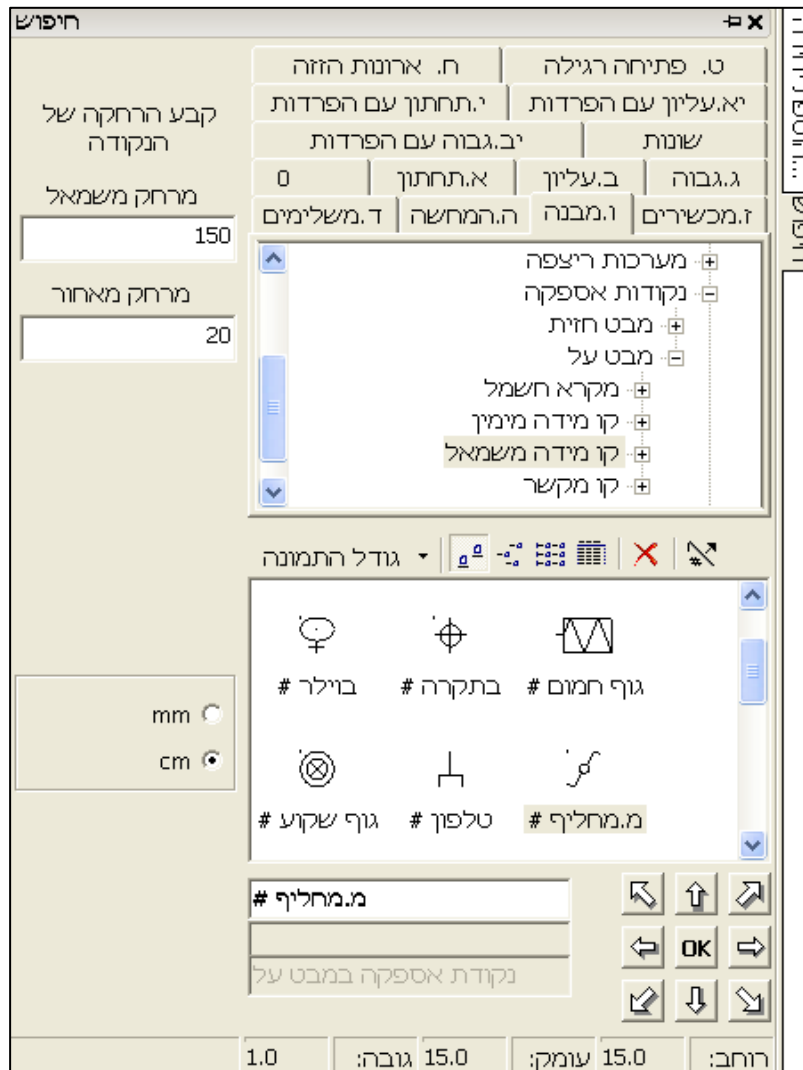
חיפוש

ט. פתיחה רגילה
ח. ארונות הזזה
יא.עליון עם הפרדות
י.תחתון עם הפרדות
שונות
יב.גבוה עם הפרדות
ג.גבוה
ב.עליון
א.תחתון
0
ז.מכשירים
ו.מבנה
ה.המחשה
ד.משלימים

קבע הרחקה של הנקודה
מרחק משמאל
150
מרחק מאחור
20

מערכות ריצפה
נקודות אספקה
מבט חזית
מבט על
מקרא חשמל
קו מידה מימין
קו מידה משמאל
קו מקשר

גודל התמונה

גוף חמום #
בתקרה #
בוילר #
מ.מחליף #
טלפון #
גוף שקוע #

mm
cm

מ.מחליף #
נקודת אספקה במבט על

OK

רוחב: 15.0
עומק: 15.0
גובה: 1.0